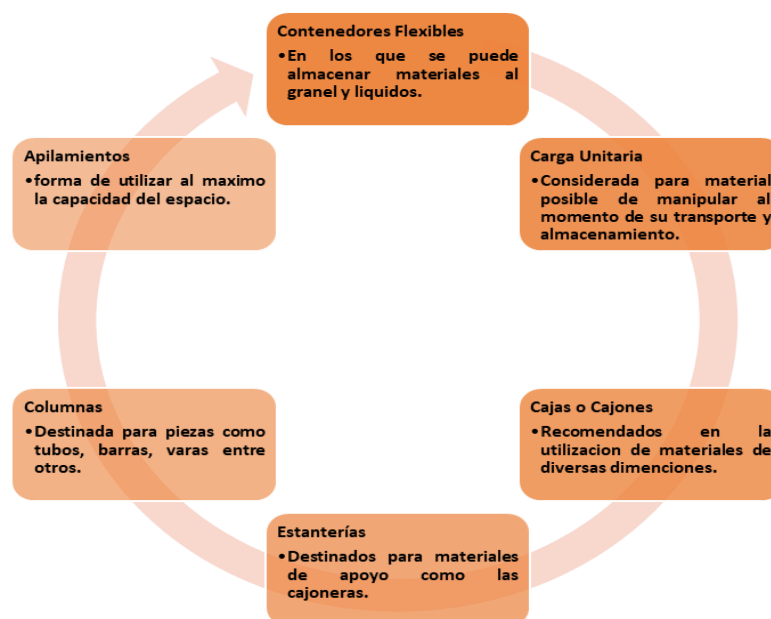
Contenedores Flexibles
•En los que se puede almacenar materiales al granel y liquidos.

Carga Unitaria
•Considerada para material posible de manipular al momento de su transporte y almacenamiento.

Cajas o Cajones
•Recomendados en la utilizacion de materiales de diversas dimenciones.

Estanterías
•Destinados para materiales de apoyo como las cajoneras.

Columnas
•Destinada para piezas como tubos, barras, varas entre otros.

Apilamientos
•forma de utilizar al maximo la capacidad del espacio.